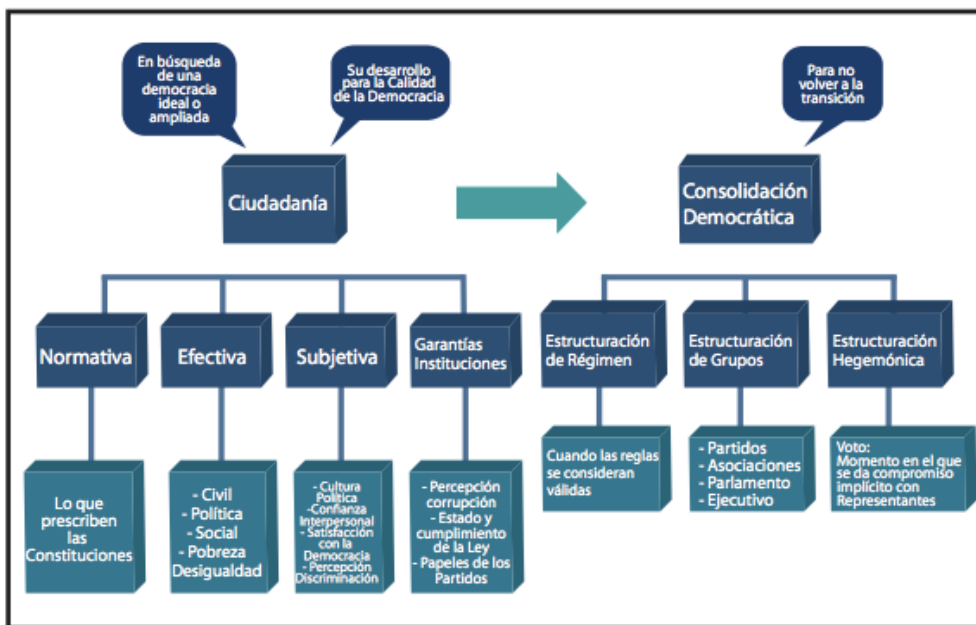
En búsqueda de una democracia ideal o ampliada

Su desarrollo para la Calidad de la Democracia

Ciudadanía

Para no volver a la transición

Consolidación Democrática

Normativa

Efectiva

Subjetiva

Garantías Instituciones

Lo que prescriben las Constituciones

- Civil
- Política
- Social
- Pobreza
Desigualdad

- Cultura Política
-Confianza Interpersonal
- Satisfacción con la Democracia
- Percepción Discriminación

- Percepción corrupción
- Estado y cumplimiento de la Ley
- Papeles de los Partidos

Estructuración de Régimen

Estructuración de Grupos

Estructuración Hegemónica

Cuando las reglas se consideran válidas

- Partidos
- Asociaciones
- Parlamento
- Ejecutivo

Voto:
Momento en el que se da compromiso implícito con Representantes